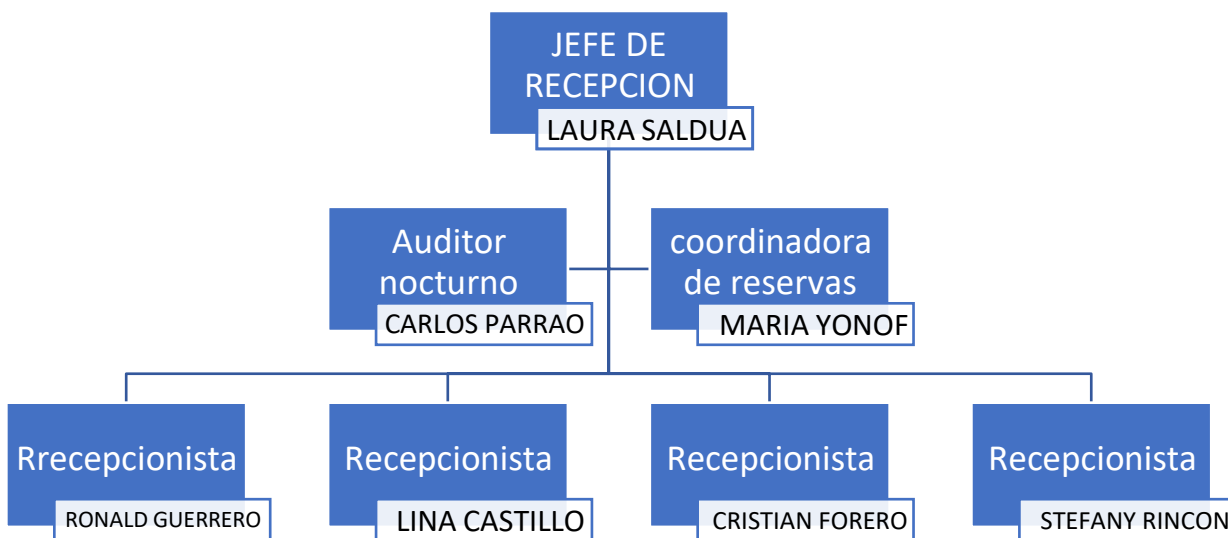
JEFE DE RECEPCION
LAURA SALDUA

Auditor nocturno
CARLOS PARRAO

coordinadora de reservas
MARIA YONOF

Rrecepcionista
RONALD GUERRERO

Recepcionista
LINA CASTILLO

Recepcionista
CRISTIAN FORERO

Recepcionista
STEFANY RINCON